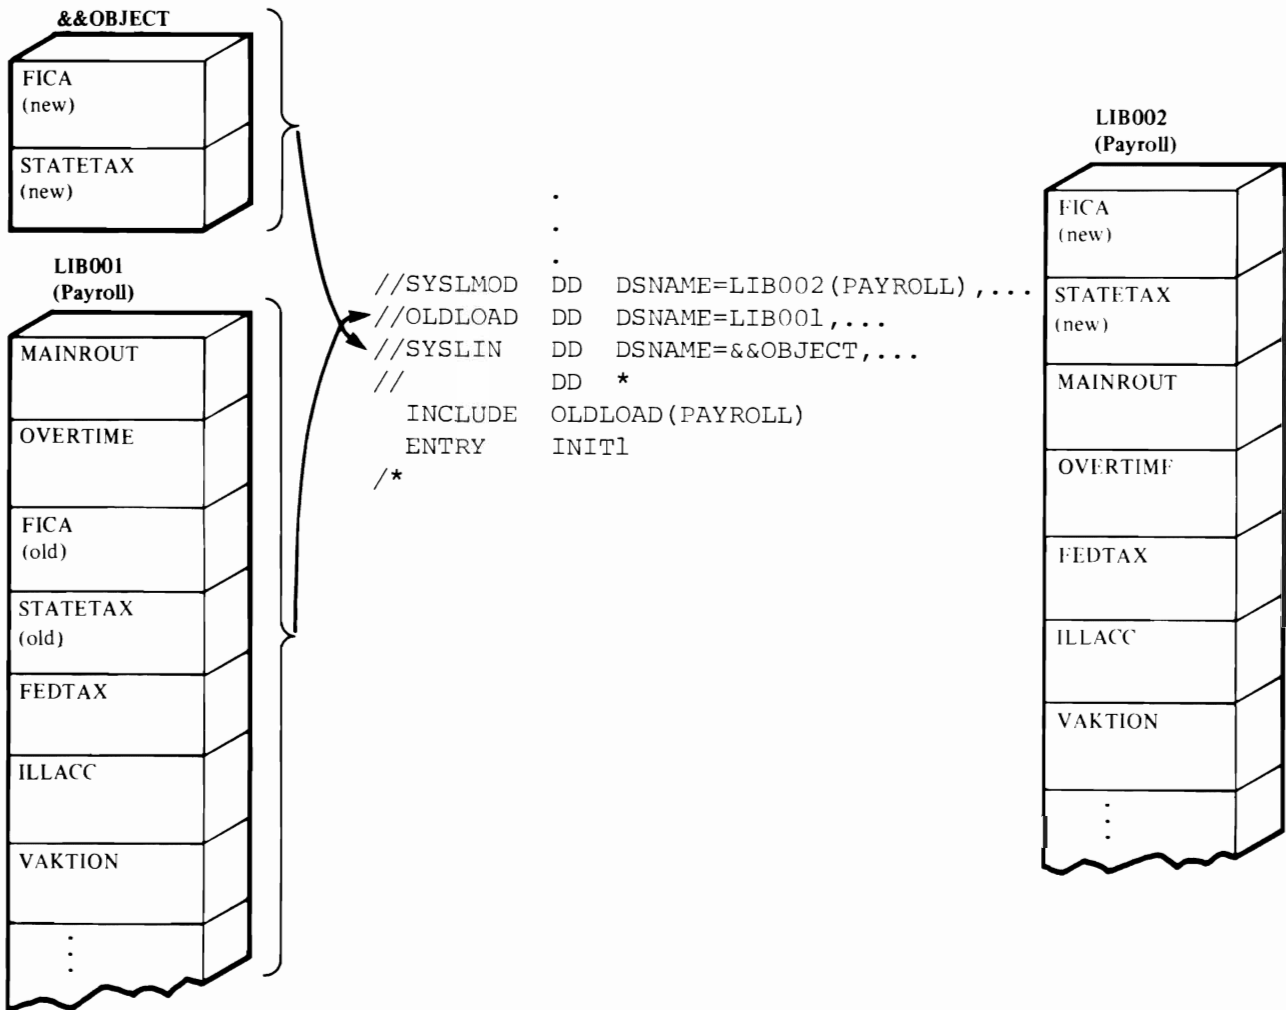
&&OBJECT

FICA
(new)

STATETAX
(new)

LIB001
(Payroll)

MAINROUT

OVERTIME

FICA
(old)

STATETAX
(old)

FEDTAX

ILLACC

VAKTION

.
.
.

.
.
.
//SYSLMOD DD DSNAME=LIB002(PAYROLL),...
//OLDLOAD DD DSNAME=LIB001,...
//SYSLIN DD DSNAME=&&OBJECT,...
// DD *
INCLUDE OLDLOAD(PAYROLL)
ENTRY INIT1
/*

LIB002
(Payroll)

FICA
(new)

STATETAX
(new)

MAINROUT

OVERTIME

FEDTAX

ILLACC

VAKTION

.
.
.